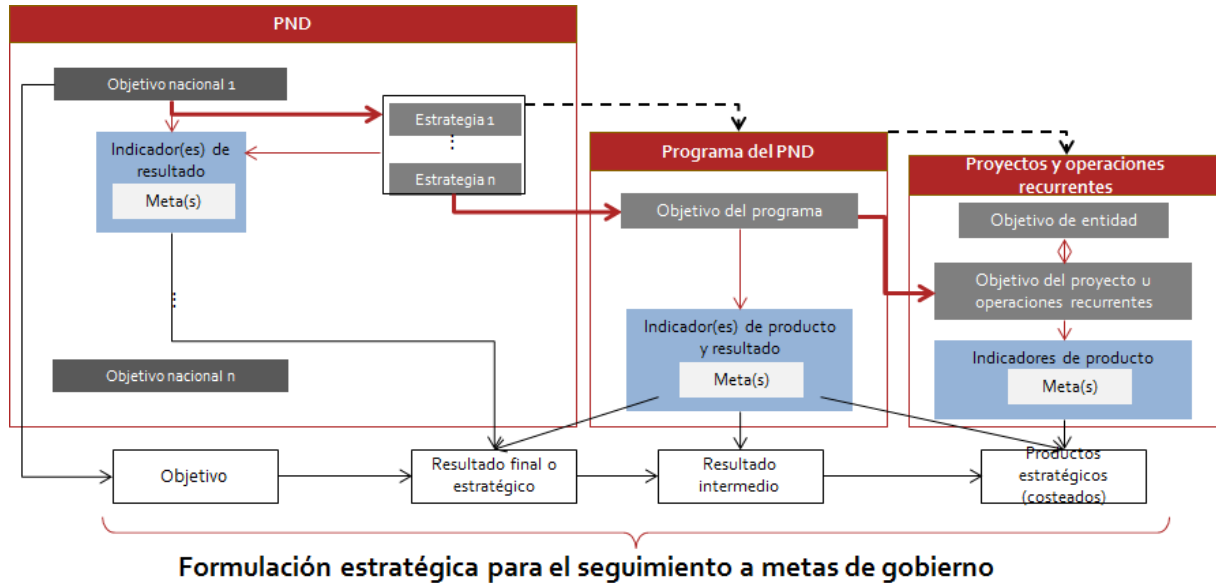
PND

Objetivo nacional 1

Estrategia 1

⋮

Estrategia n

Indicador(es) de resultado

Meta(s)

⋮

Objetivo nacional n

Programa del PND

Objetivo del programa

Indicador(es) de producto y resultado

Meta(s)

Proyectos y operaciones recurrentes

Objetivo de entidad

Objetivo del proyecto u operaciones recurrentes

Indicadores de producto

Meta(s)

Objetivo

Resultado final o estratégico

Resultado intermedio

Productos estratégicos (costeados)

Formulación estratégica para el seguimiento a metas de gobierno